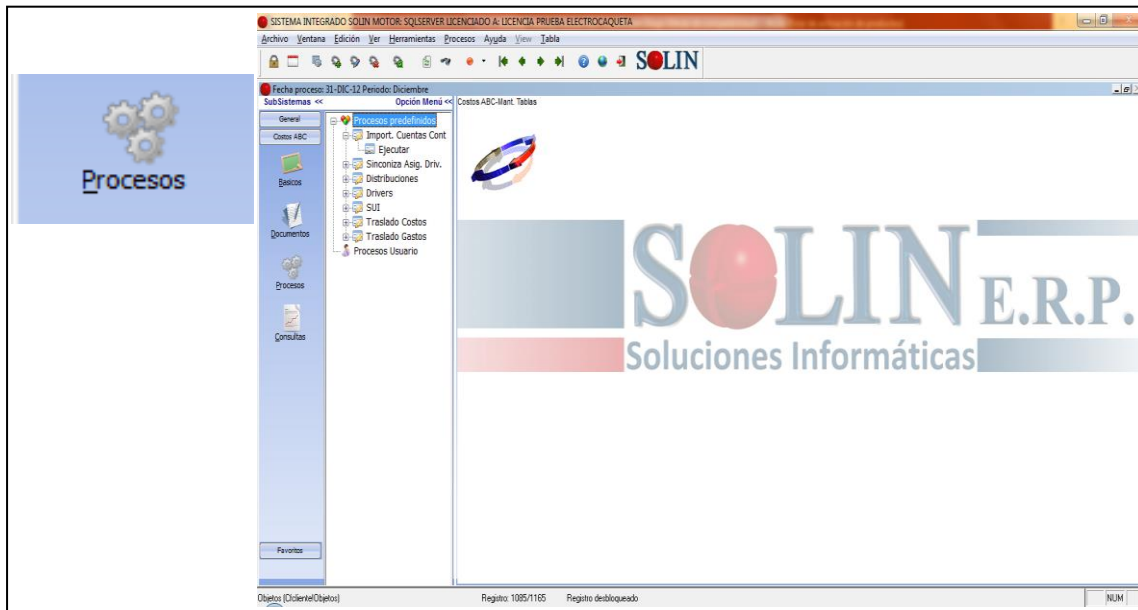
Procesos

SISTEMA INTEGRADO SOLIN MOTOR: SQLSERVER LICENCIADO A: LICENCIA PRUEBA ELECTROCAQUETA

Archivo Ventana Edición Ver Herramientas Procesos Ayuda View Tabla

SOLIN

Fecha proceso: 31-DIC-12 Periodo: Diciembre

SubSistemas << Opción Menú << Costos ABC-Mant. Tablas

General
Costos ABC
Basicos
Documentos
Procesos
Consultas
Favoritos

Procesos predefinidos
Import. Cuentas Cont
Ejecutar
Sinconiza Asig. Driv.
Distribuciones
Drivers
SUI
Traslado Costos
Traslado Gastos
Procesos Usuario

SOLIN E.R.P.
Soluciones Informáticas

Objetos (ClclienteObjetos) Registro: 1085/1165 Registro desbloqueado NUM